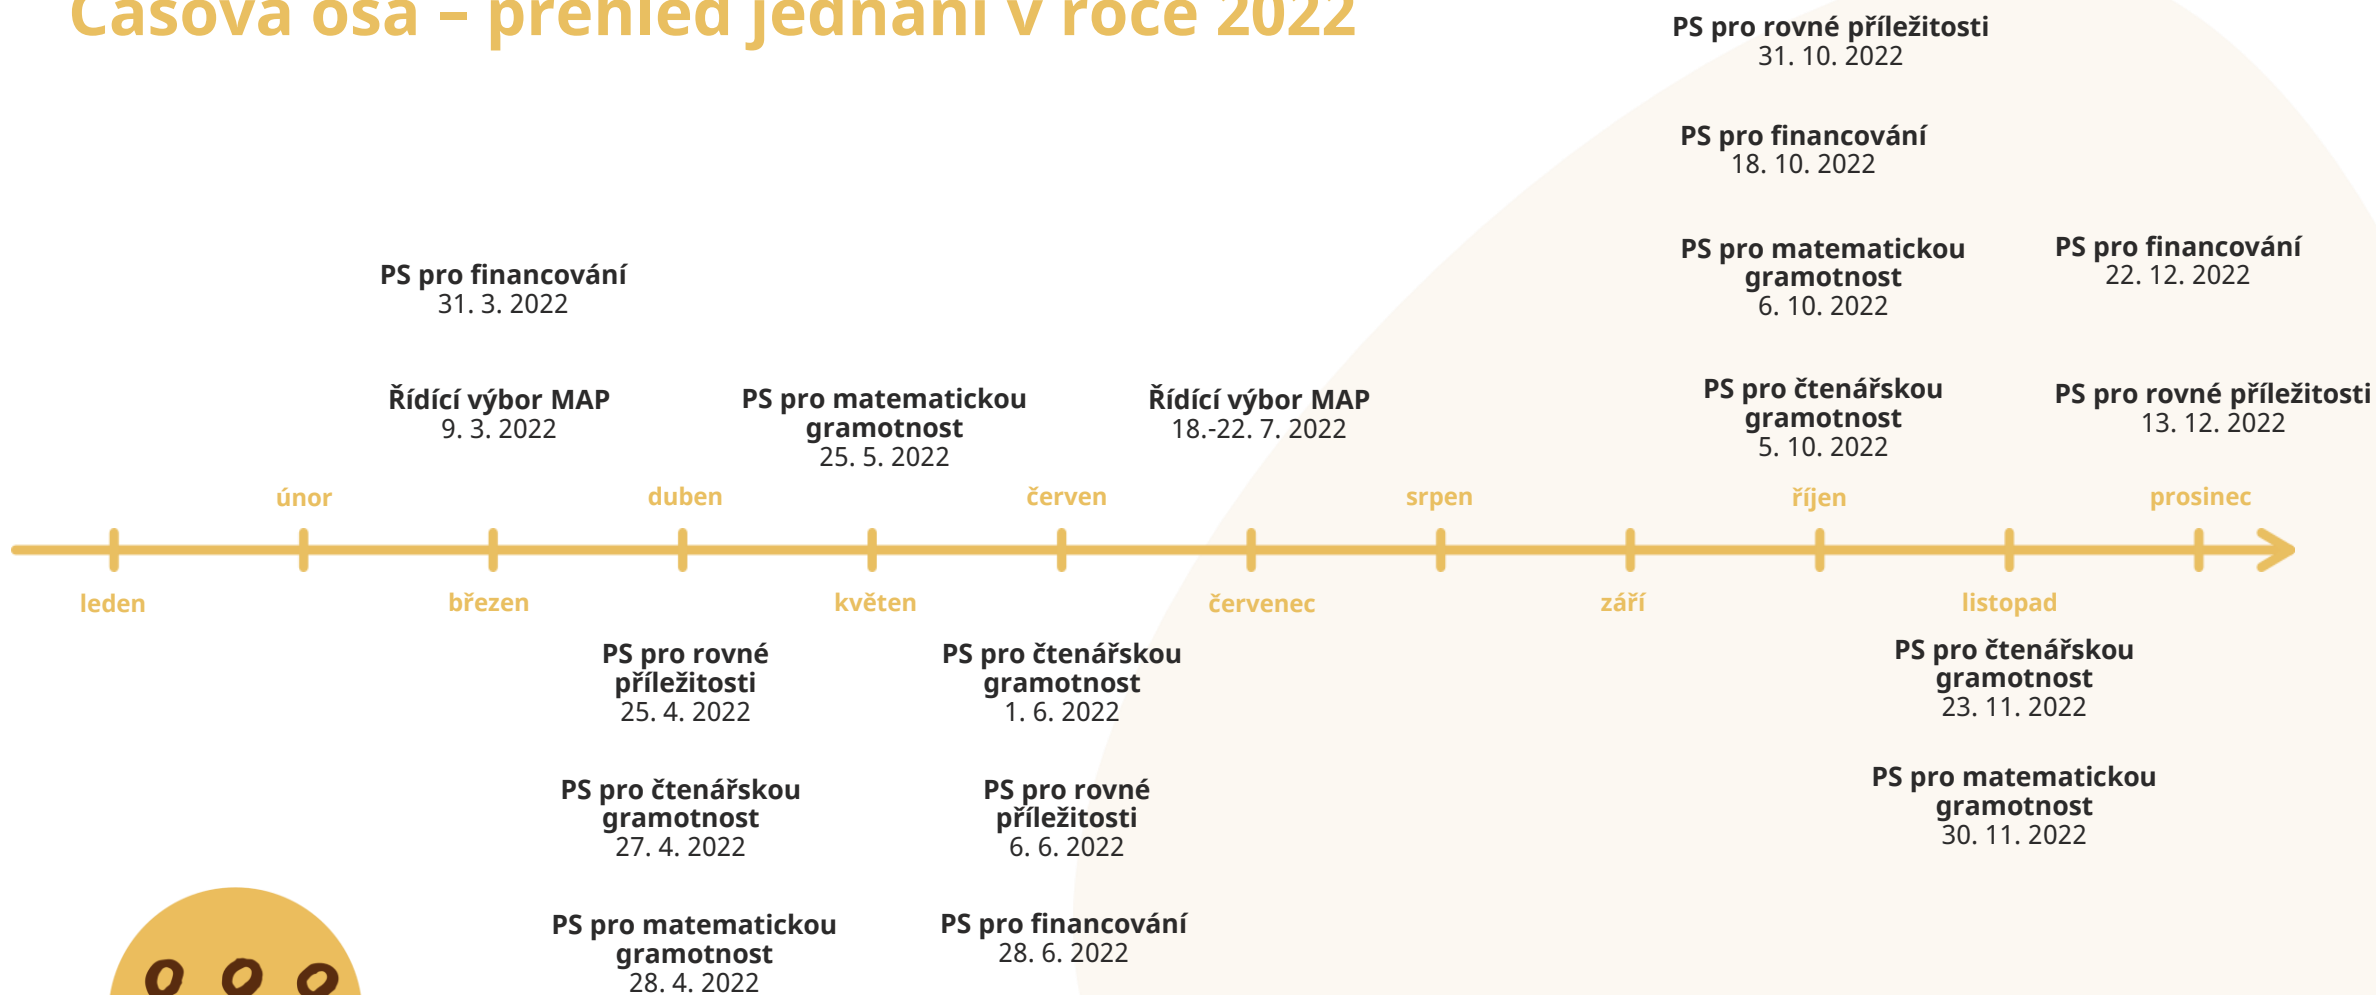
Časová osa – přehled jednání v roce 2022

PS pro rovné příležitosti
31. 10. 2022

PS pro financování
18. 10. 2022

PS pro financování
31. 3. 2022

PS pro matematickou gramotnost
6. 10. 2022

PS pro financování
22. 12. 2022

Řídící výbor MAP
9. 3. 2022

PS pro matematickou gramotnost
25. 5. 2022

Řídící výbor MAP
18.-22. 7. 2022

PS pro čtenářskou gramotnost
5. 10. 2022

PS pro rovné příležitosti
13. 12. 2022

únor duben červen srpen říjen prosinec

leden březen květen červenec září listopad

PS pro rovné příležitosti
25. 4. 2022

PS pro čtenářskou gramotnost
1. 6. 2022

PS pro čtenářskou gramotnost
23. 11. 2022

PS pro čtenářskou gramotnost
27. 4. 2022

PS pro rovné příležitosti
6. 6. 2022

PS pro matematickou gramotnost
30. 11. 2022

PS pro matematickou gramotnost
28. 4. 2022

PS pro financování
28. 6. 2022